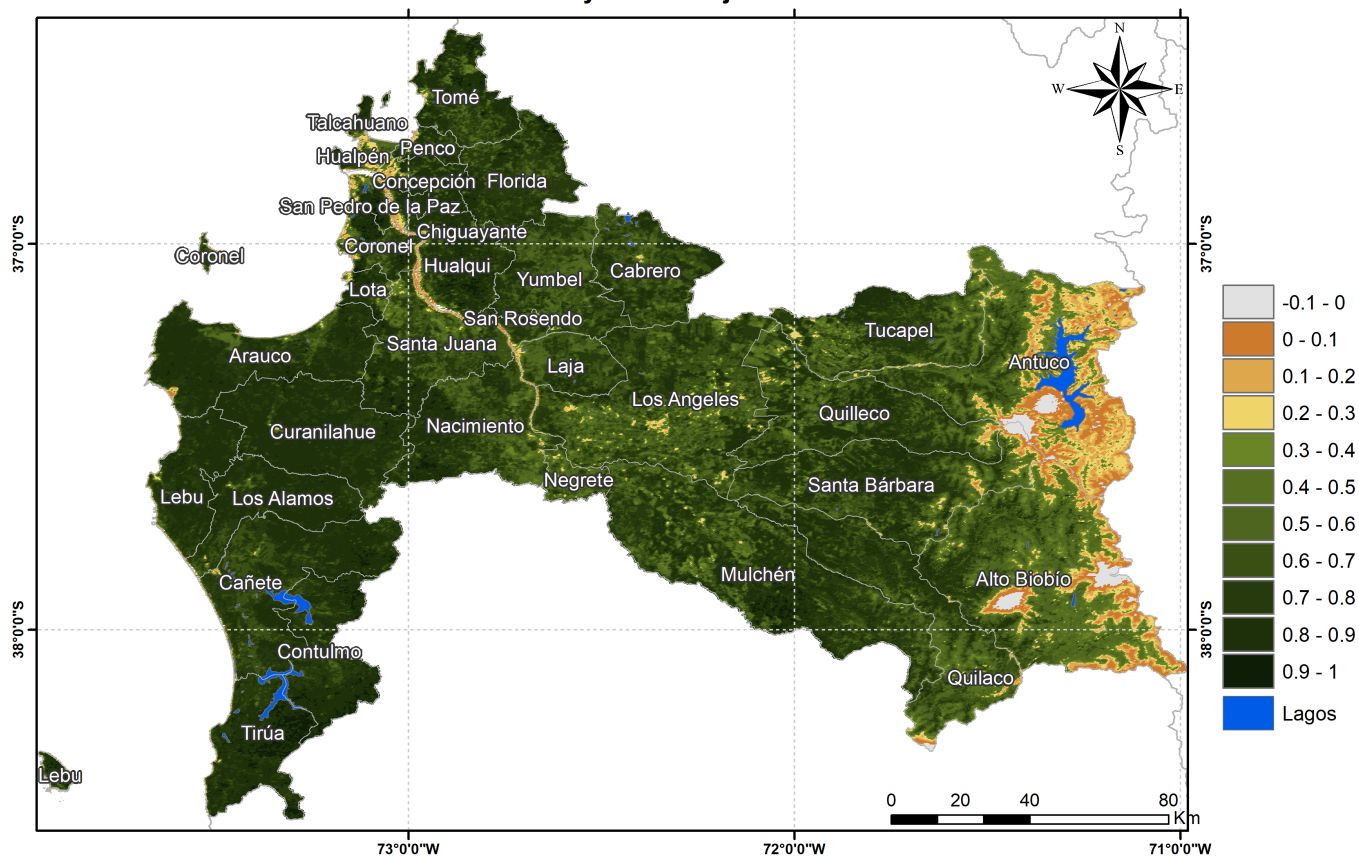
N
W
E
S

Tomé
Talcahuano
Hualpén
Penco
Concepción
Florida
San Pedro de la Paz
Chiguayante
Coronel
Coronel
Hualqui
Yumbel
Cabrero
Lota
San Rosendo
Tucapel
Arauco
Santa Juana
Antuco
Laja
Los Angeles
Quilleco
Curanilahue
Nacimiento
Negrete
Santa Bárbara
Lebu
Los Alamos
Mulchén
Alto Biobío
Cañete
Contulmo
Quilaco
Tirúa
Lebu

37°0'0"S
37°0'0"S
38°0'0"S
38°0'0"S

73°0'0"W
72°0'0"W
71°0'0"W

0 20 40 80
Km

| |
|---|
| -0.1 - 0 |
| 0 - 0.1 |
| 0.1 - 0.2 |
| 0.2 - 0.3 |
| 0.3 - 0.4 |
| 0.4 - 0.5 |
| 0.5 - 0.6 |
| 0.6 - 0.7 |
| 0.7 - 0.8 |
| 0.8 - 0.9 |
| 0.9 - 1 |
| Lagos |